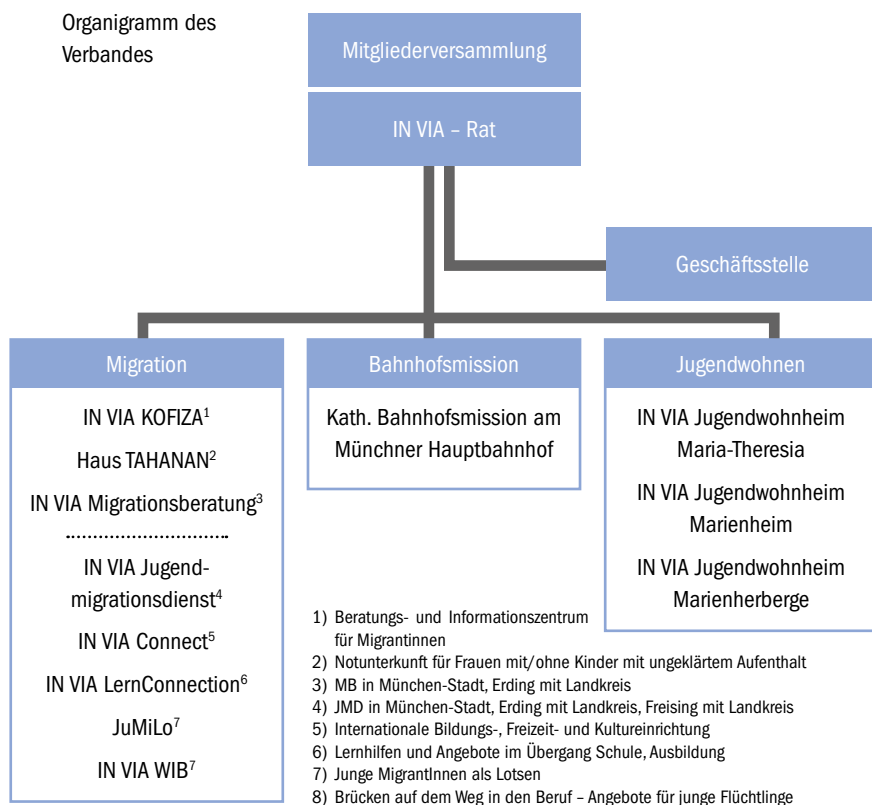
Organigramm des Verbandes

Mitgliederversammlung

IN VIA – Rat

Geschäftsstelle

Migration

IN VIA KOFIZA$^1$

Haus TAHANAN$^2$

IN VIA Migrationsberatung$^3$

IN VIA Jugendmigrationsdienst$^4$

IN VIA Connect$^5$

IN VIA LernConnection$^6$

JuMiLo$^7$

IN VIA WIB$^7$

Bahnhofsmission

Kath. Bahnhofsmission am Münchner Hauptbahnhof

Jugendwohnen

IN VIA Jugendwohnheim Maria-Theresia

IN VIA Jugendwohnheim Marienheim

IN VIA Jugendwohnheim Marienherberge

1) Beratungs- und Informationszentrum für Migrantinnen
2) Notunterkunft für Frauen mit/ohne Kinder mit ungeklärtem Aufenthalt
3) MB in München-Stadt, Erding mit Landkreis
4) JMD in München-Stadt, Erding mit Landkreis, Freising mit Landkreis
5) Internationale Bildungs-, Freizeit- und Kultureinrichtung
6) Lernhilfen und Angebote im Übergang Schule, Ausbildung
7) Junge MigrantInnen als Lotsen
8) Brücken auf dem Weg in den Beruf – Angebote für junge Flüchtlinge